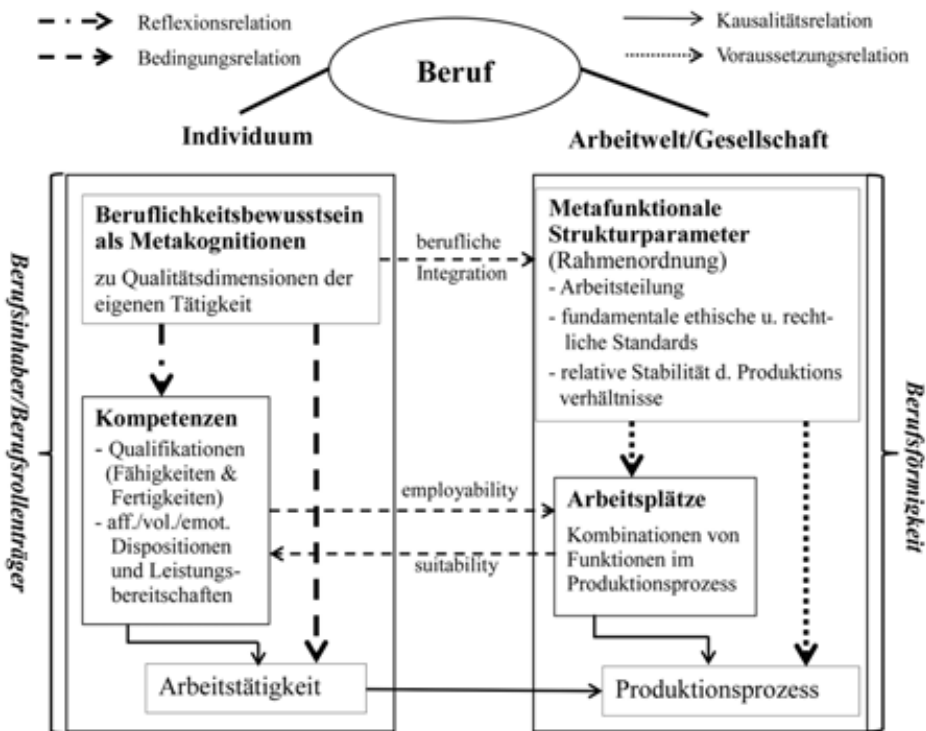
Reflexionsrelation

Bedingungsrelation

Kausalitätsrelation

Voraussetzungsrelation

Beruf

Individuum

Arbeitwelt/Gesellschaft

Berufsinhaber/Berufsrollenträger

Beruflichkeitsbewusstsein als Metakognitionen

zu Qualitätsdimensionen der eigenen Tätigkeit

berufliche Integration

Metafunktionale Strukturparameter (Rahmenordnung)

- Arbeitsteilung

- fundamentale ethische u. rechtliche Standards

- relative Stabilität d. Produktions verhältnisse

Berufsförmigkeit

Kompetenzen

- Qualifikationen (Fähigkeiten & Fertigkeiten)

- aff./vol./emot. Dispositionen und Leistungsbereitschaften

employability

suitability

Arbeitsplätze

Kombinationen von Funktionen im Produktionsprozess

Arbeitstätigkeit

Produktionsprozess